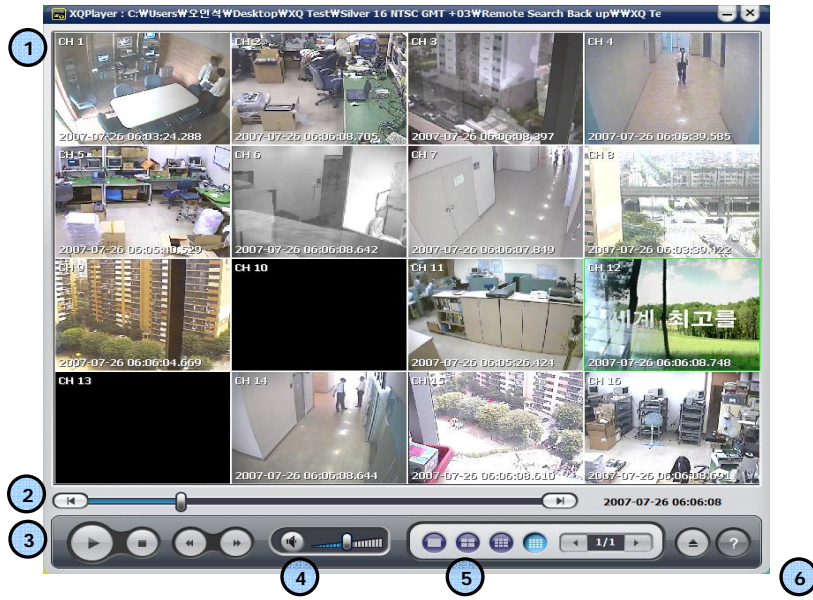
XQPlayer : C:₩Users₩오인석₩Desktop₩XQ Test₩Silver 16 NTSC GMT +03₩Remote Search Back up₩₩XQ Te

1

CH 1
2007-07-26 06:03:24.288

CH 2
2007-07-26 06:06:08.705

CH 3
2007-07-26 06:06:08.397

CH 4
2007-07-26 06:05:39.585

CH 5
2007-07-26 06:05:40.529

CH 6
2007-07-26 06:06:08.642

CH 7
2007-07-26 06:06:07.849

CH 8
2007-07-26 06:03:39.422

CH 9
2007-07-26 06:06:04.669

CH 10

CH 11
2007-07-26 06:05:26.424

CH 12
세계 최고를
2007-07-26 06:06:08.748

CH 13

CH 14
2007-07-26 06:06:08.644

CH 15
2007-07-26 06:06:08.610

CH 16
2007-07-26 06:06:08.691

2

2007-07-26 06:06:08

3

1/1

4

5

6